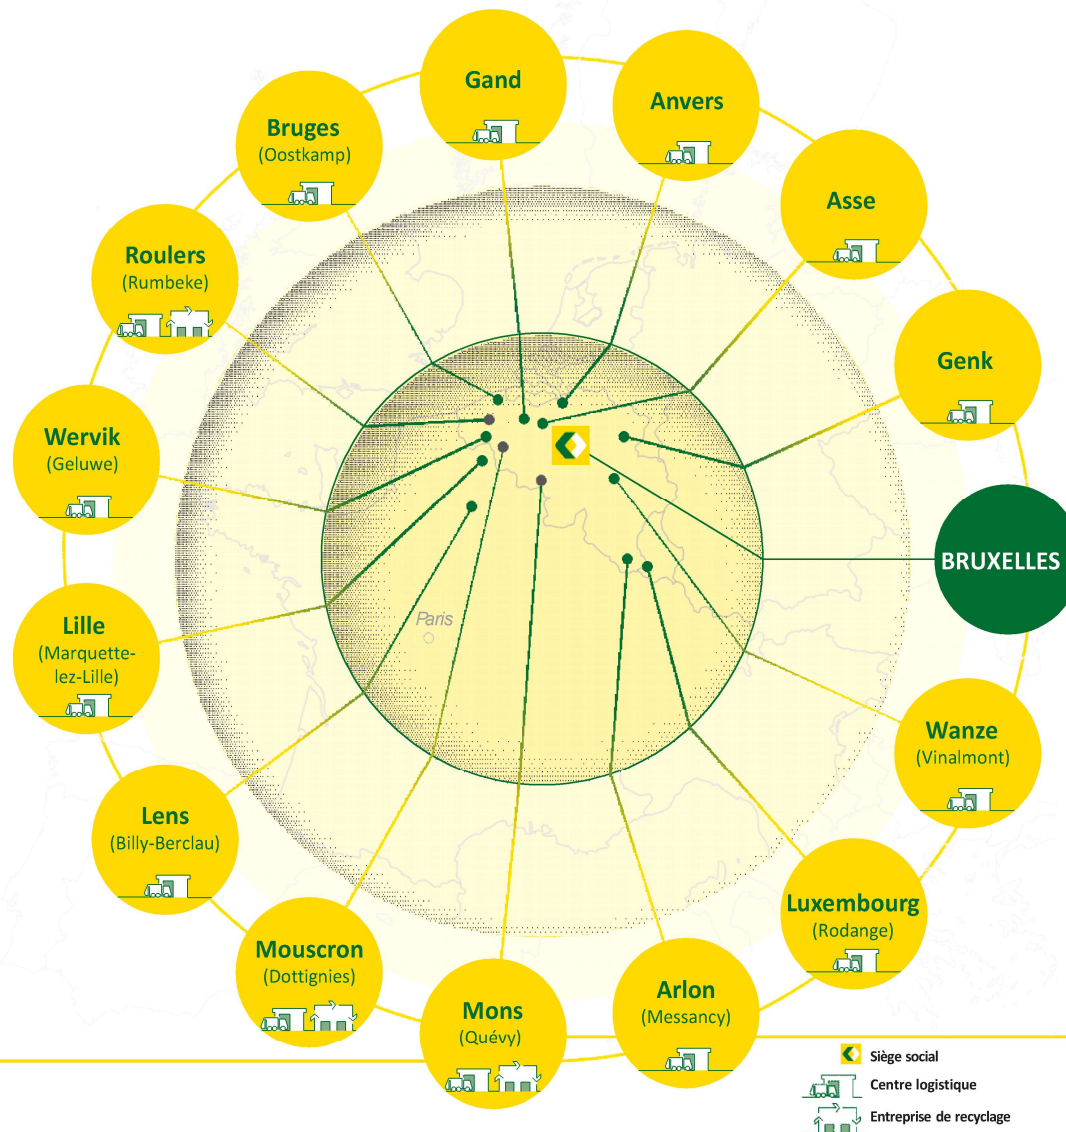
Gand

Anvers

Bruges
(Oostkamp)

Asse

Roulers
(Rumbeke)

Genk

Wervik
(Geluwe)

BRUXELLES

Lille
(Marquette-lez-Lille)

Paris

Wanze
(Vinalmont)

Lens
(Billy-Berclau)

Luxembourg
(Rodange)

Mouscron
(Dottignies)

Arlon
(Messancy)

Mons
(Quévy)

Siège social
Centre logistique
Entreprise de recyclage